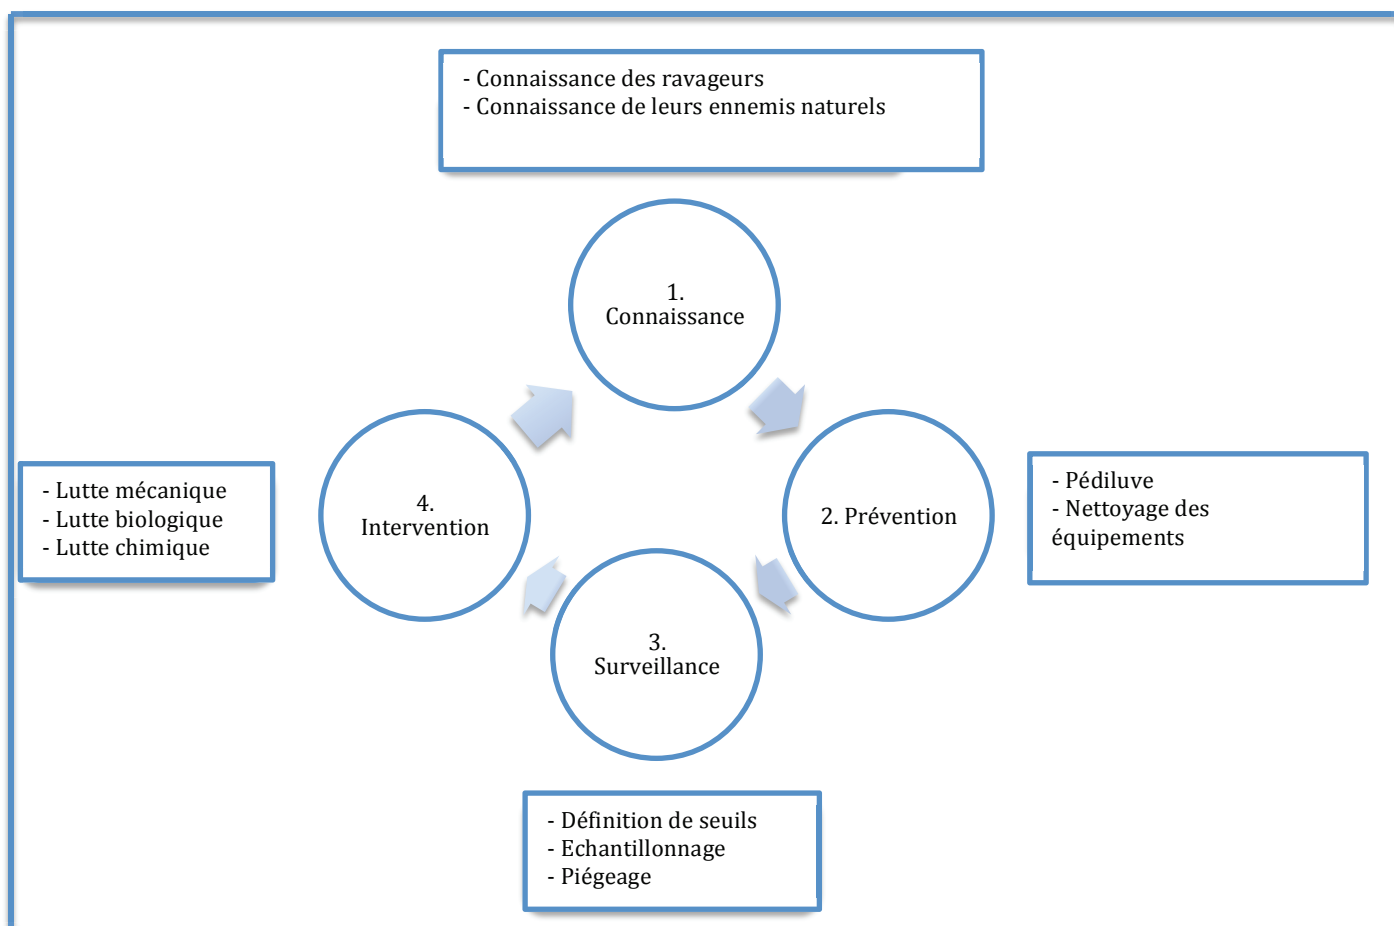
- Connaissance des ravageurs
- Connaissance de leurs ennemis naturels

1. Connaissance

2. Prévention

- Pédiluve
- Nettoyage des équipements

3. Surveillance

- Définition de seuils
- Echantillonnage
- Piégeage

4. Intervention

- Lutte mécanique
- Lutte biologique
- Lutte chimique